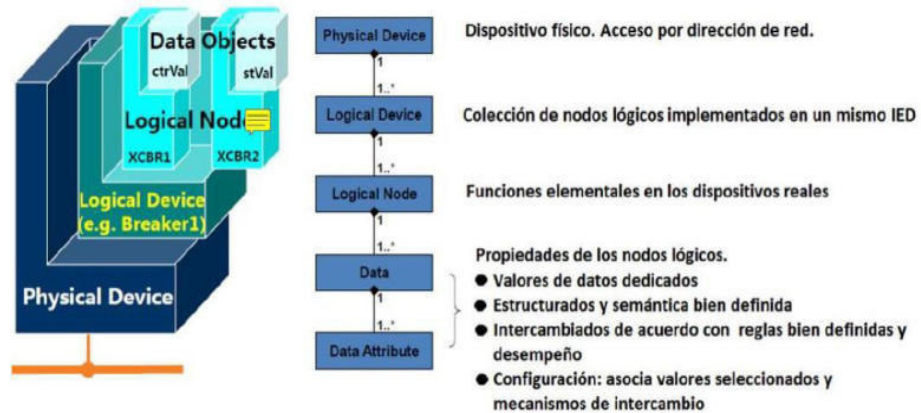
Data Objects
ctrVal
stVal
Logical Node
XCBR1
XCBR2
Logical Device
(e.g. Breaker1)
Physical Device

Physical Device
1
1..*
Logical Device
1
1..*
Logical Node
1
1..*
Data
1
1..*
Data Attribute

Dispositivo físico. Acceso por dirección de red.

Colección de nodos lógicos implementados en un mismo IED

Funciones elementales en los dispositivos reales

Propiedades de los nodos lógicos.
● Valores de datos dedicados
● Estructurados y semántica bien definida
● Intercambiados de acuerdo con reglas bien definidas y desempeño
● Configuración: asocia valores seleccionados y mecanismos de intercambio